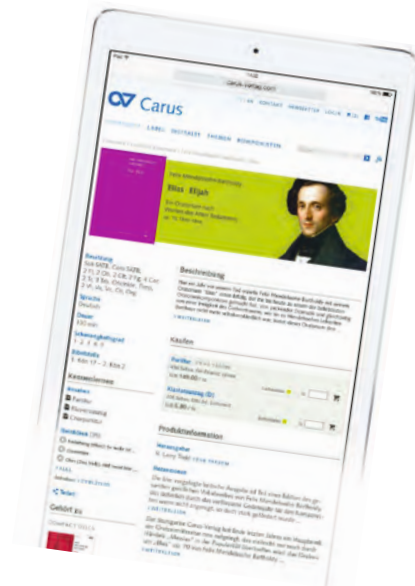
Carus

LABEL INSTRUMENT THEMEN KOMPONISTEN

Felix Mendelssohn Bartholdy

Elias · Elijah

Beschreibung

Besetzung

Sprache
Deutsch

Dauer

Schwierigkeitsgrad

Bibelstelle

Kaufen

Partitur

Klavierauszug

Produktinformation

Herausgeber

Rezensionen

Teilen

Gehört zu

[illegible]